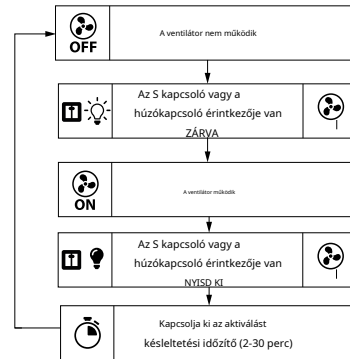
OFF

A ventilátor nem működik

Az S kapcsoló vagy a húzókapcsoló érintkezője van ZÁRVA

I

ON

A ventilátor működik

Az S kapcsoló vagy a húzókapcsoló érintkezője van NYISD KI

I

Kapcsolja ki az aktiválást késleltetési időzítő (2-30 perc)